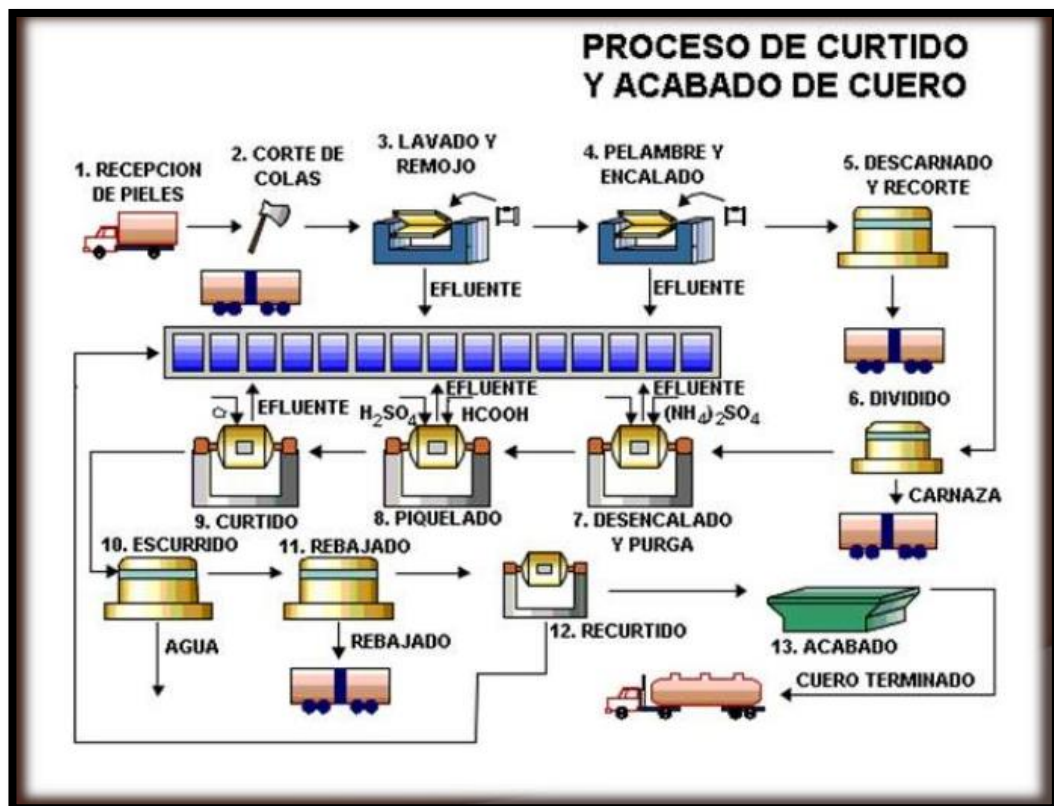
PROCESO DE CURTIDO Y ACABADO DE CUERO

1. RECEPCION DE PIELES

2. CORTE DE COLAS

3. LAVADO Y REMOJO

4. PELAMBRE Y ENCALADO

5. DESCARNADO Y RECORTE

EFLUENTE

EFLUENTE

6. DIVIDIDO

CARNAZA

Cr

EFLUENTE

$H_2SO_4$

EFLUENTE

HCOOH

EFLUENTE

$(NH_4)_2SO_4$

9. CURTIDO

8. PIQUELADO

7. DESENCALADO Y PURGA

10. ESCURRIDO

11. REBAJADO

AGUA

REBAJADO

12. RECURTIDO

13. ACABADO

CUERO TERMINADO